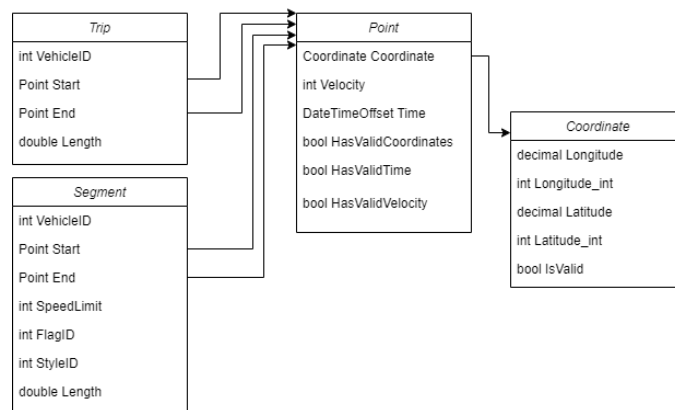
Trip
int VehicleID
Point Start
Point End
double Length

Segment
int VehicleID
Point Start
Point End
int SpeedLimit
int FlagID
int StyleID
double Length

Point
Coordinate Coordinate
int Velocity
DateTimeOffset Time
bool HasValidCoordinates
bool HasValidTime
bool HasValidVelocity

Coordinate
decimal Longitude
int Longitude_int
decimal Latitude
int Latitude_int
bool IsValid